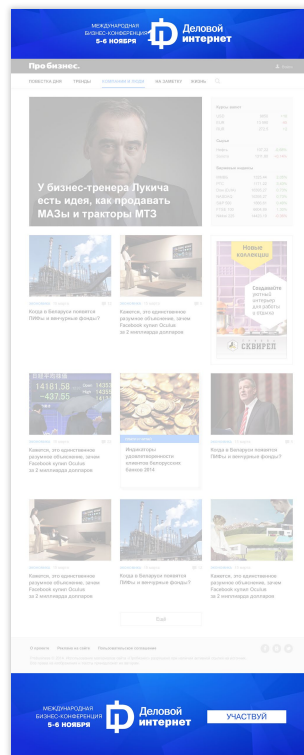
МЕЖДУНАРОДНАЯ БИЗНЕС-КОНФЕРЕНЦИЯ 5-6 НОЯБРЯ

Деловой интернет

Про бизнес.

НОВОСТИ ДНЯ ТРЕНДЫ КОМПАНИИ И ЛЮДИ НА ЗАМЕТКУ ЖИЗНЬ

У бизнес-тренера Лукича есть идея, как продавать МАЗы и тракторы МТЗ

Курсы валют

Когда в Беларуси появятся ПИФы и венчурные фонды?

Кажется, это единственное разумное объяснение, зачем Facebook купил Oculus за 2 миллиарда долларов

Новые коллекции

Создавайте уютный интерьер для работы и отдыха

СКВИРЕЛ

Кажется, это единственное разумное объяснение, зачем Facebook купил Oculus за 2 миллиарда долларов

Индикаторы удовлетворенности клиентов белорусских банков 2014

Когда в Беларуси появятся ПИФы и венчурные фонды?

Кажется, это единственное разумное объяснение, зачем Facebook купил Oculus за 2 миллиарда долларов

Когда в Беларуси появятся ПИФы и венчурные фонды?

Кажется, это единственное разумное объяснение, зачем Facebook купил Oculus за 2 миллиарда долларов

Ещё

МЕЖДУНАРОДНАЯ БИЗНЕС-КОНФЕРЕНЦИЯ 5-6 НОЯБРЯ

Деловой интернет

УЧАСТВУЙ